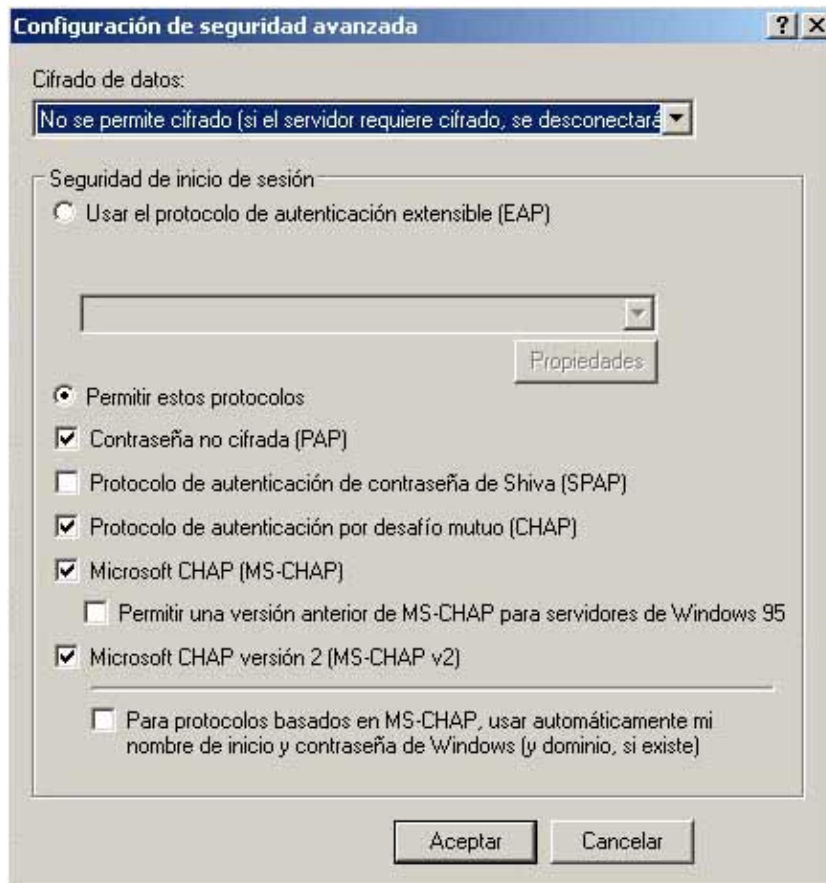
Configuración de seguridad avanzada

? X

Cifrado de datos:

No se permite cifrado (si el servidor requiere cifrado, se desconectará

Seguridad de inicio de sesión

Usar el protocolo de autenticación extensible (EAP)

Propiedades

Permitir estos protocolos

Contraseña no cifrada (PAP)

Protocolo de autenticación de contraseña de Shiva (SPAP)

Protocolo de autenticación por desafío mutuo (CHAP)

Microsoft CHAP (MS-CHAP)

Permitir una versión anterior de MS-CHAP para servidores de Windows 95

Microsoft CHAP versión 2 (MS-CHAP v2)

Para protocolos basados en MS-CHAP, usar automáticamente mi nombre de inicio y contraseña de Windows (y dominio, si existe)

Aceptar

Cancelar